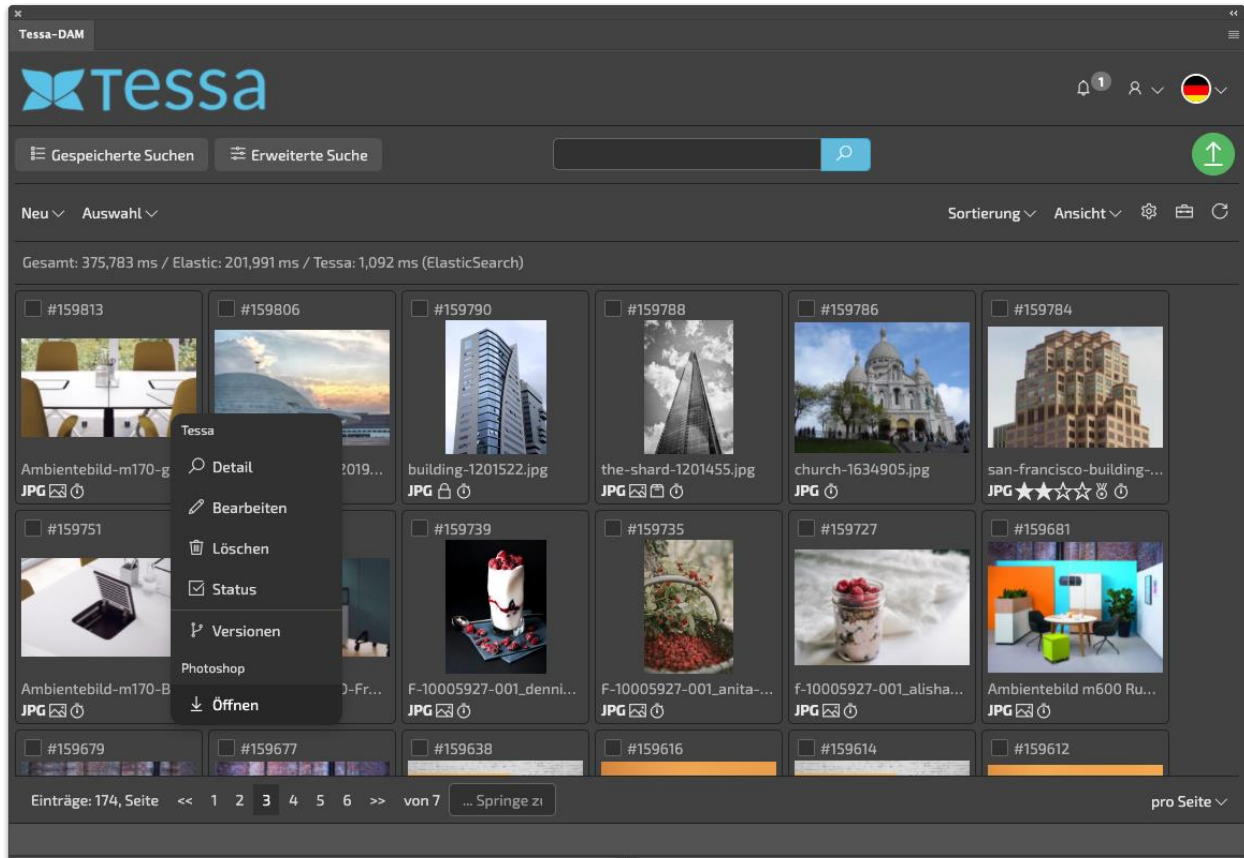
Tessa-DAM

Tessa

1

Gespeicherte Suchen

Erweiterte Suche

Neu

Auswahl

Sortierung

Ansicht

Gesamt: 375,783 ms / Elastic: 201,991 ms / Tessa: 1,092 ms (ElasticSearch)

#159813
Ambientebild-m170-g
JPG

#159806
2019...

#159790
building-1201522.jpg
JPG

#159788
the-shard-1201455.jpg
JPG

#159786
church-1634905.jpg
JPG

#159784
san-francisco-building-...
JPG

#159751
Ambientebild-m170-B
JPG

0-Fr...

#159739
F-10005927-001_denni...
JPG

#159735
F-10005927-001_anita-...
JPG

#159727
f-10005927-001_alisha...
JPG

#159681
Ambientebild m600 Ru...
JPG

Tessa
Detail
Bearbeiten
Löschen
Status
Versionen
Photoshop
Öffnen

#159679

#159677

#159638

#159616

#159614

#159612

Einträge: 174, Seite << 1 2 3 4 5 6 >> von 7 ... Springe zu

pro Seite